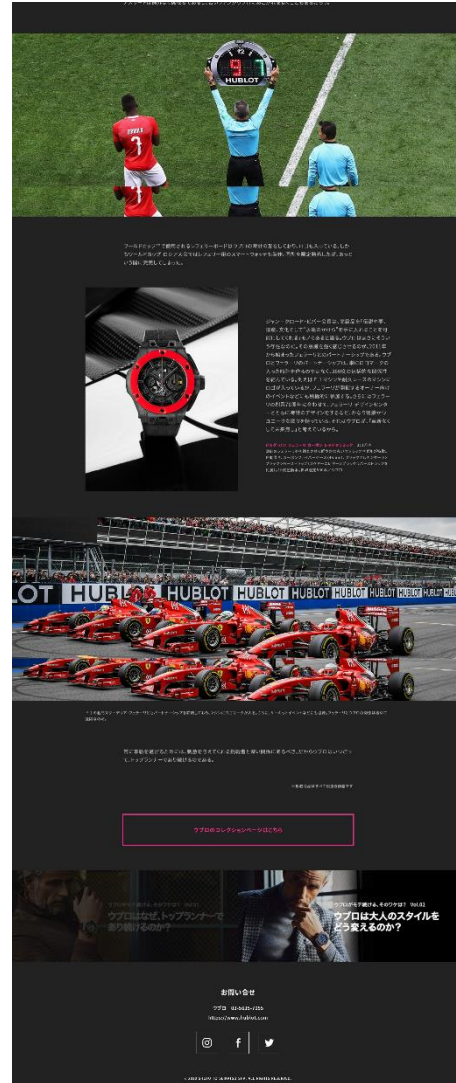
HUBLOT

HUBLOT HUBLOT HUBLOT HUBLOT HUBLOT HUBLOT

ウブロのコレクションページはこちら

ウブロはなぜ、トップランナーであり続けるのか？

ウブロは大人のスタイルをどう変えるのか？

お問い合せ

ウブロ 03-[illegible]

https://www.hublot.com

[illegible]